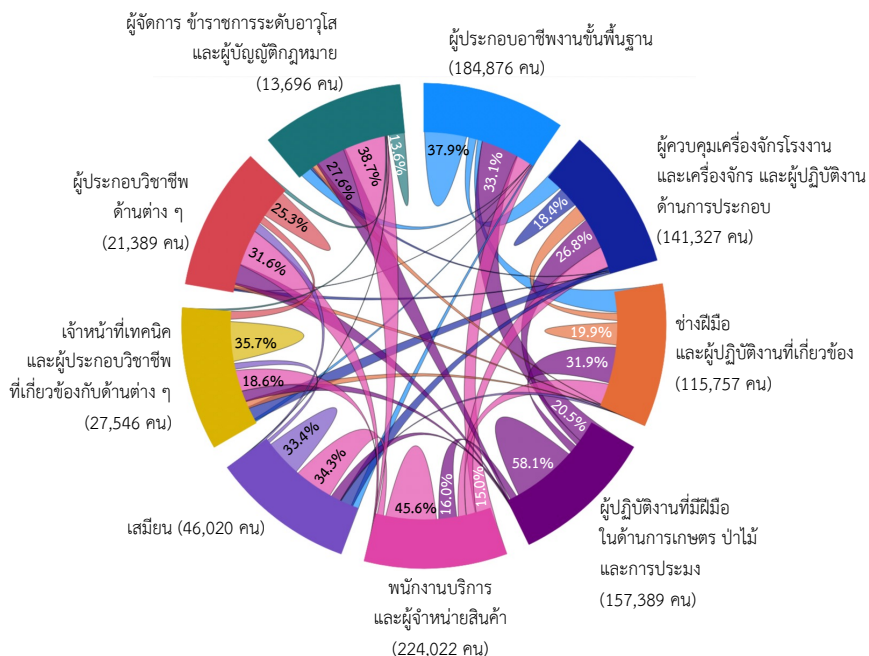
ผู้จัดการ ข้าราชการระดับอาวุโส และผู้บัญญัติกฎหมาย (13,696 คน)

ผู้ประกอบอาชีพงานขั้นพื้นฐาน (184,876 คน)

ผู้ควบคุมเครื่องจักรโรงงาน และเครื่องจักร และผู้ปฏิบัติงานด้านการประกอบ (141,327 คน)

ช่างฝีมือ และผู้ปฏิบัติงานที่เกี่ยวข้อง (115,757 คน)

ผู้ปฏิบัติงานที่มีฝีมือ ในด้านการเกษตร ป่าไม้ และการประมง (157,389 คน)

พนักงานบริการ และผู้จำหน่ายสินค้า (224,022 คน)

เสมียน (46,020 คน)

เจ้าหน้าที่เทคนิค และผู้ประกอบวิชาชีพ ที่เกี่ยวข้องกับด้านต่าง ๆ (27,546 คน)

ผู้ประกอบวิชาชีพ ด้านต่าง ๆ (21,389 คน)

13.6%
38.7%
27.6%
37.9%
33.1%
18.4%
26.8%
19.9%
31.9%
20.5%
58.1%
15.0%
16.0%
45.6%
34.3%
33.4%
18.6%
35.7%
31.6%
25.3%